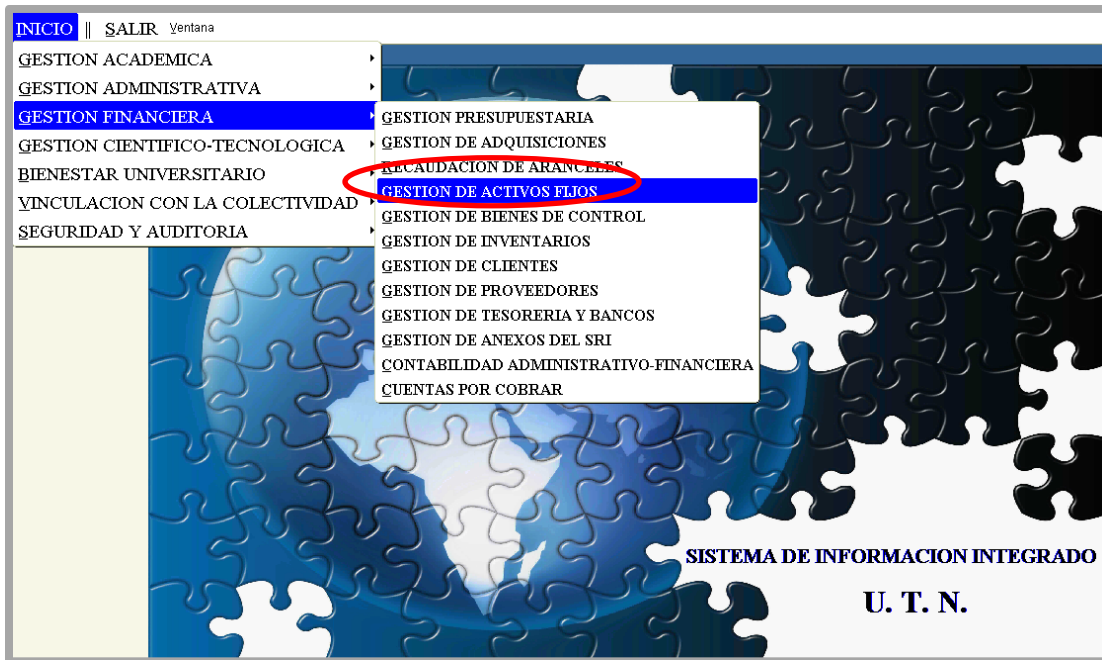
INICIO || SALIR Ventana

GESTION ACADEMICA
GESTION ADMINISTRATIVA
GESTION FINANCIERA
GESTION CIENTIFICO-TECNOLOGICA
BIENESTAR UNIVERSITARIO
VINCULACION CON LA COLECTIVIDAD
SEGURIDAD Y AUDITORIA

GESTION PRESUPUESTARIA
GESTION DE ADQUISICIONES
RECAUDACION DE ARANCELES
GESTION DE ACTIVOS FIJOS
GESTION DE BIENES DE CONTROL
GESTION DE INVENTARIOS
GESTION DE CLIENTES
GESTION DE PROVEEDORES
GESTION DE TESORERIA Y BANCOS
GESTION DE ANEXOS DEL SRI
CONTABILIDAD ADMINISTRATIVO-FINANCIERA
CUENTAS POR COBRAR

SISTEMA DE INFORMACION INTEGRADO
U. T. N.